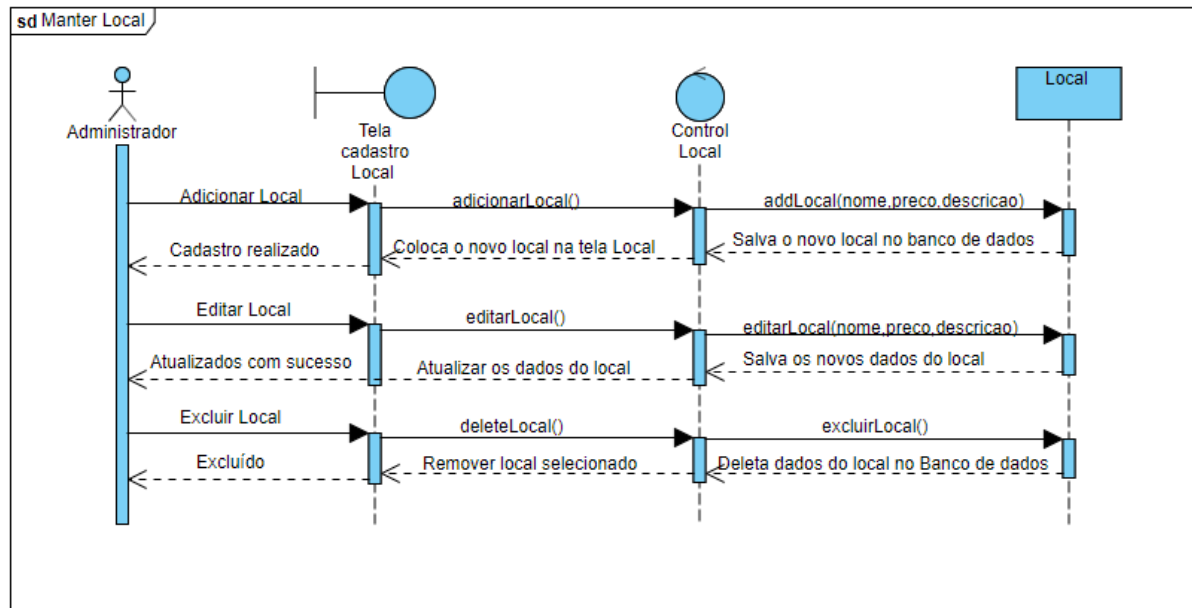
sd Manter Local

Administrador

Tela cadastro Local

Control Local

Local

Adicionar Local

adicionarLocal()

addLocal(nome,preco,descricao)

Cadastro realizado

Coloca o novo local na tela Local

Salva o novo local no banco de dados

Editar Local

editarLocal()

editarLocal(nome,preco,descricao)

Atualizados com sucesso

Atualizar os dados do local

Salva os novos dados do local

Excluir Local

deleteLocal()

excluirLocal()

Excluído

Remover local selecionado

Deleta dados do local no Banco de dados